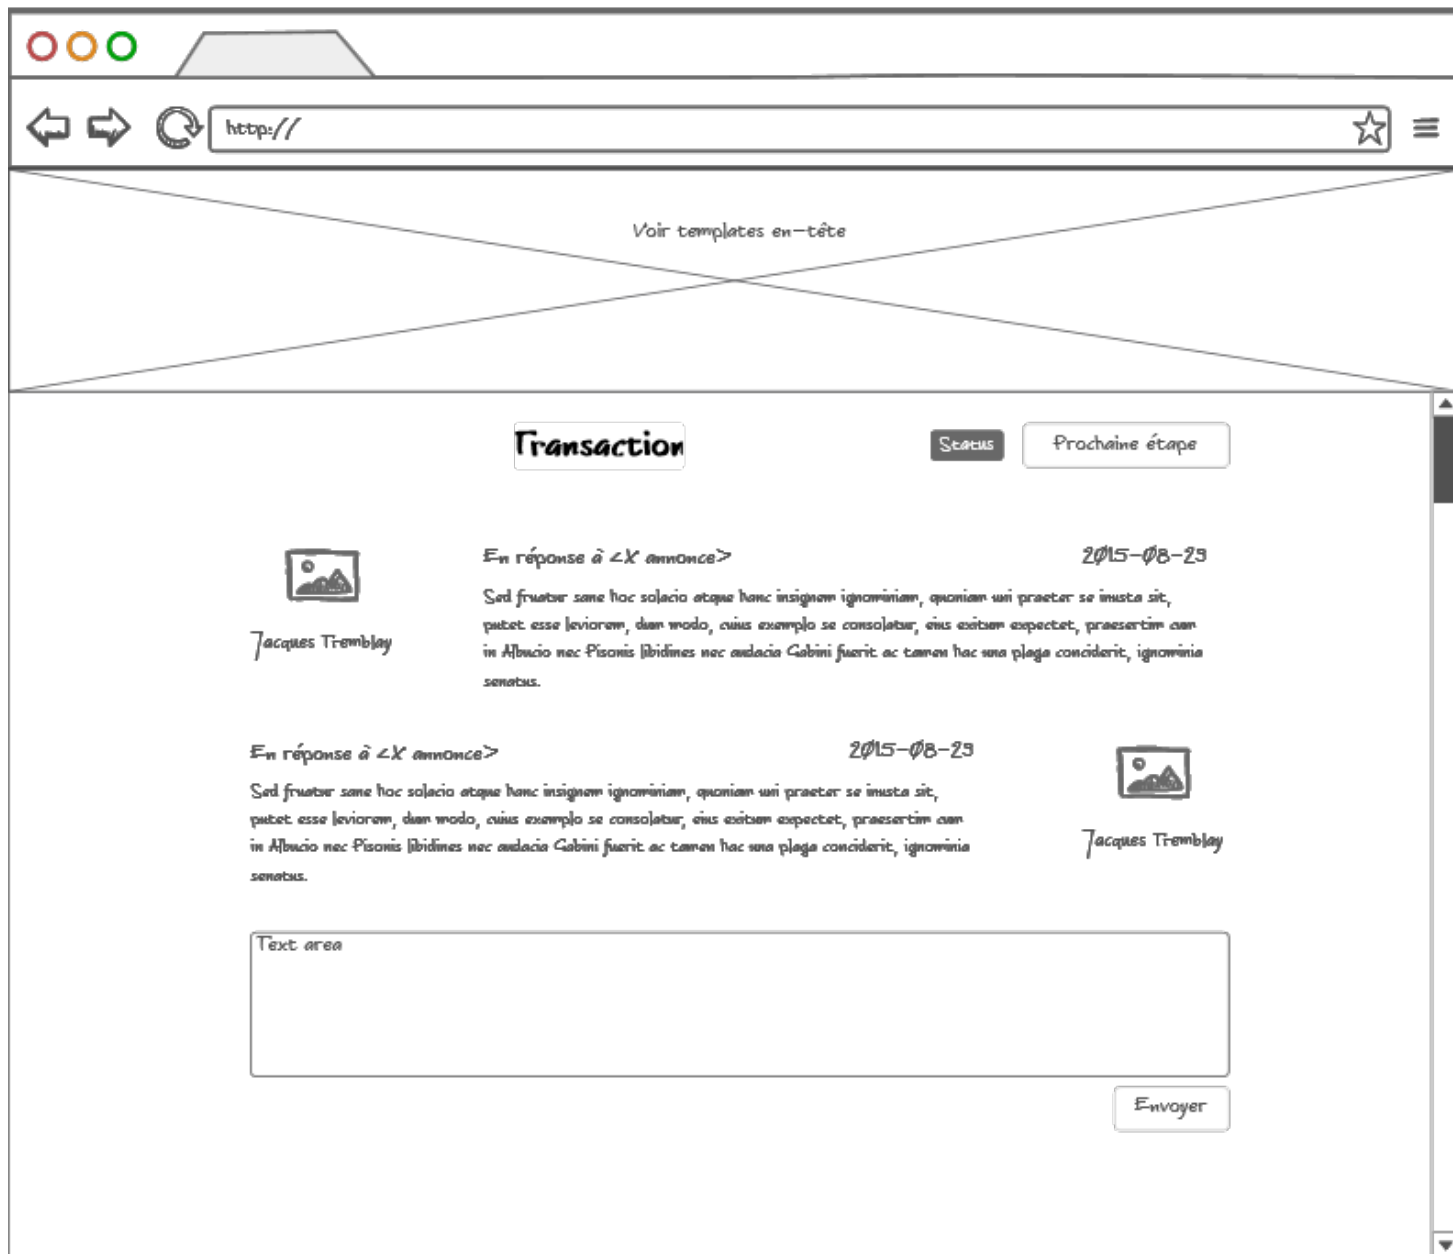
http://

Voir templates en-tête

Transaction

Status

Prochaine étape

En réponse à <X annonce>

2015-08-29

Sed fruatur sane hoc solacio atque hanc insignem ignominiam, quoniam uni praeter se inusta sit, putet esse leviorem, dum modo, cuius exemplo se consolatur, eius exitum expectet, praesertim cum in Albucio nec Pisonis libidines nec audacia Gabini fuerit ac tamen hac una plaga conciderit, ignominia senatus.

Jacques Tremblay

En réponse à <X annonce>

2015-08-29

Sed fruatur sane hoc solacio atque hanc insignem ignominiam, quoniam uni praeter se inusta sit, putet esse leviorem, dum modo, cuius exemplo se consolatur, eius exitum expectet, praesertim cum in Albucio nec Pisonis libidines nec audacia Gabini fuerit ac tamen hac una plaga conciderit, ignominia senatus.

Jacques Tremblay

Text area

Envoyer